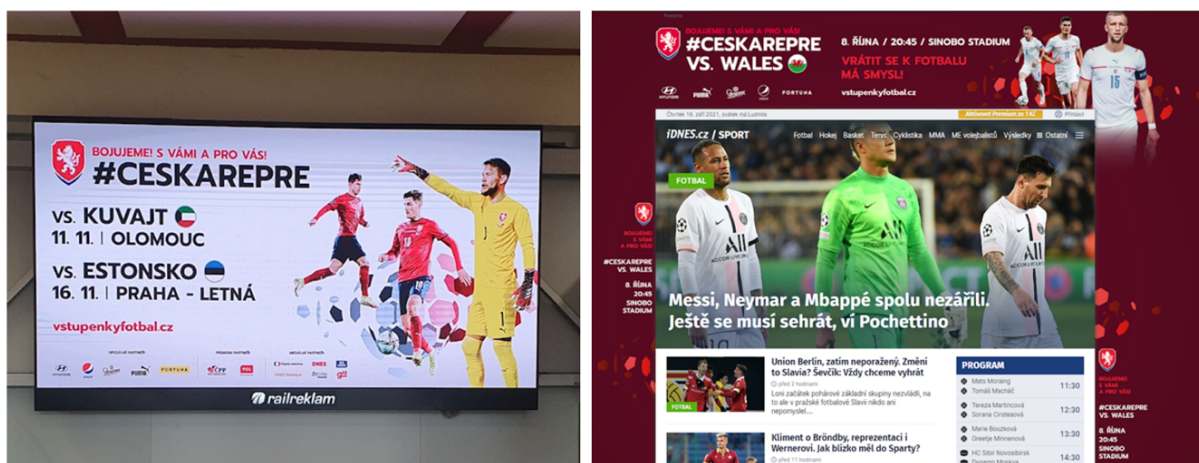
BOJUJEME! S VÁMI A PRO VÁS!
#CESKAREPRE
VS. KUVAJT
11. 11. | OLOMOUC
VS. ESTONSKO
16. 11. | PRAHA - LETNÁ
vstupenkyfotbal.cz
FORTUNA
railreklam

BOJUJEME! S VÁMI A PRO VÁS!
#CESKAREPRE
VS. WALES
8. ŘÍJNA | 20:45 | SINOBO STADIUM
VRÁTIT SE K FOTBALU MÁ SMYSL!
vstupenkyfotbal.cz
PUMA
FORTUNA

Čtvrtek 16. září 2021, svátek má Ludmila
Aktivovat Premium za 1 Kč
Přihlásit
iDNES.cz / SPORT
Fotbal Hokej Basket Tenis Cyklistika MMA ME volejbalistů Výsledky Ostatní

FOTBAL
Messi, Neymar a Mbappé spolu nezářili. Ještě se musí sehrát, ví Pochettino

BOJUJEME! S VÁMI A PRO VÁS!
#CESKAREPRE VS. WALES
8. ŘÍJNA 20:45 SINOBO STADIUM

BOJUJEME! S VÁMI A PRO VÁS!
#CESKAREPRE VS. WALES
8. ŘÍJNA 20:45 SINOBO STADIUM

FOTBAL
Union Berlín, zatím neporažený. Změní to Slavia? Ševčík: Vždy chceme vyhrát
před 2 hodinami
Loni začátek pohárové základní skupiny nevyšel, na to ale v pražské fotbalové Slavii nikdo ani nepomyslel....

Kliment o Brøndby, reprezentaci i Wernerovi. Jak blízko měl do Sparty?
před 11 hodinami

PROGRAM
Mats Moraing
Tomáš Macháč 11:30
Tereza Martincová
Sorana Cirsteaová 12:30
Marie Bouzková
Greetje Minnenová 13:30
HC Sibir Novosibirsk
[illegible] 14:30